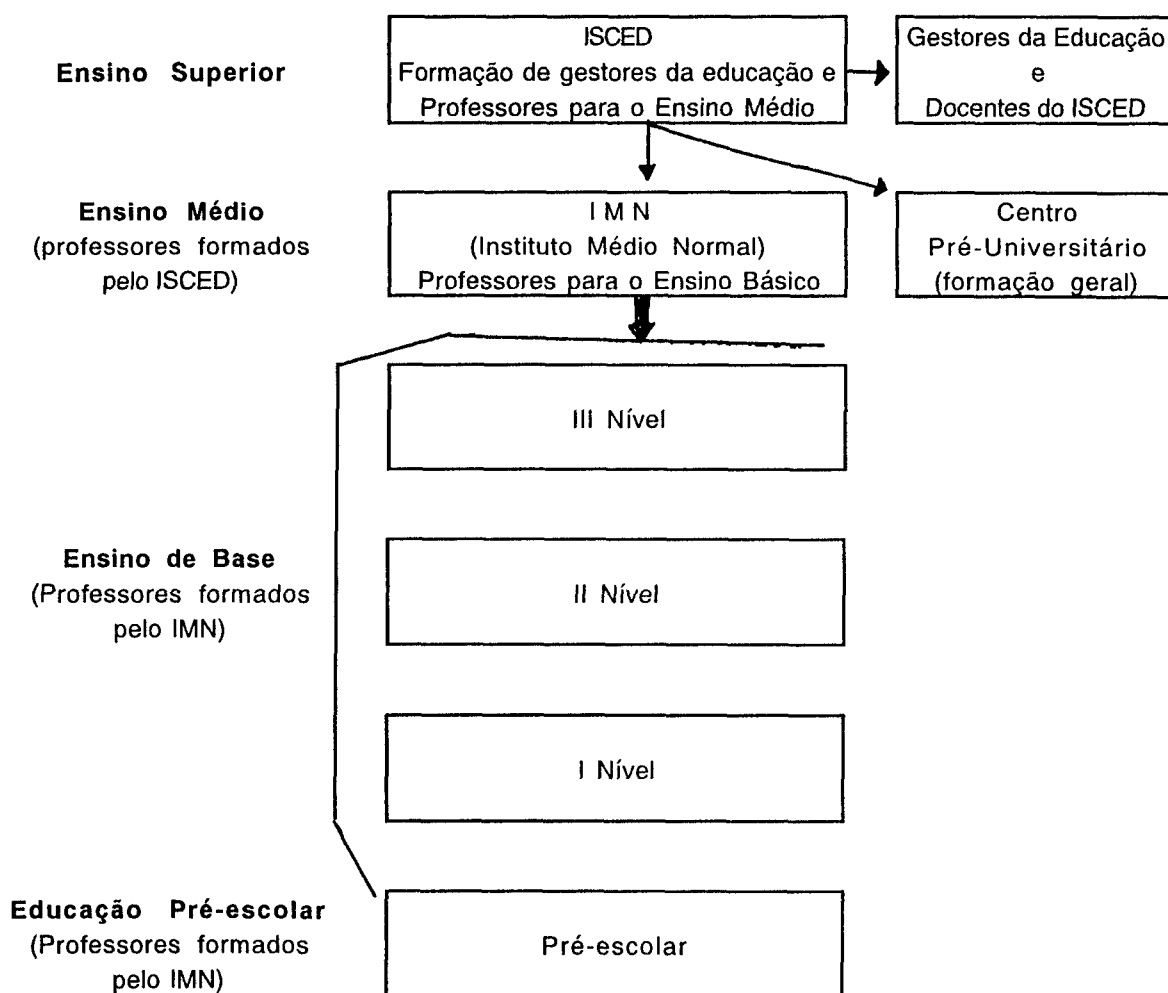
Ensino Superior

ISCED
Formação de gestores da educação e
Professores para o Ensino Médio

Gestores da Educação
e
Docentes do ISCED

Ensino Médio
(professores formados pelo ISCED)

I M N
(Instituto Médio Normal)
Professores para o Ensino Básico

Centro
Pré-Universitário
(formação geral)

III Nível

Ensino de Base
(Professores formados pelo IMN)

II Nível

I Nível

Educação Pré-escolar
(Professores formados pelo IMN)

Pré-escolar